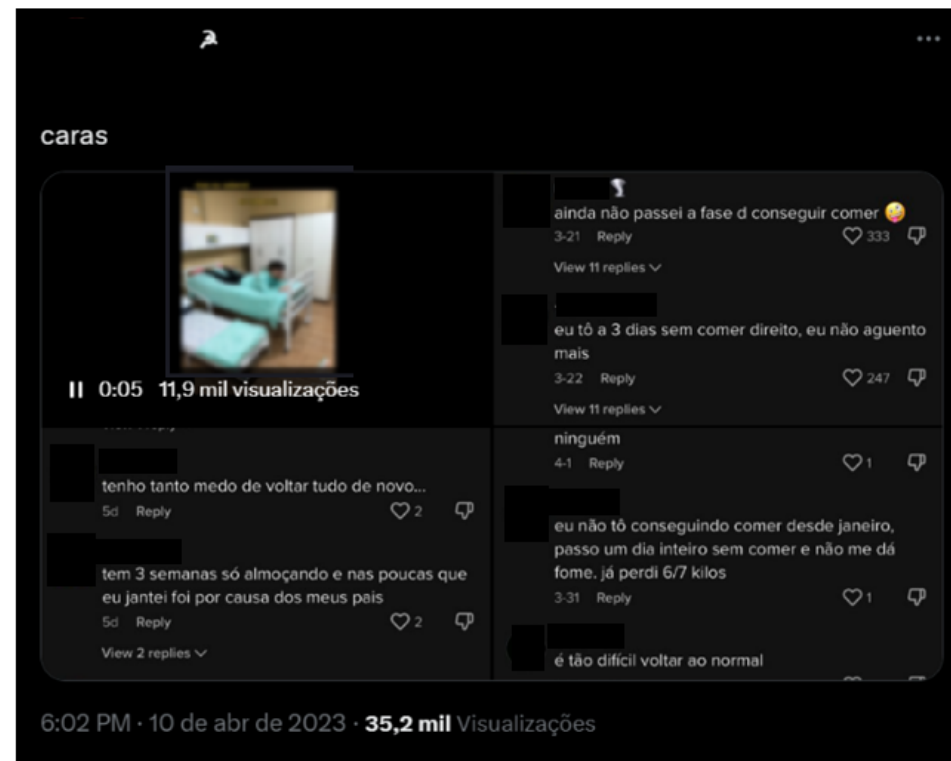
caras

0:05 11,9 mil visualizações

ainda não passei a fase d conseguir comer 🤪
3-21 Reply 333
View 11 replies

eu tô a 3 dias sem comer direito, eu não aguento mais
3-22 Reply 247
View 11 replies

tenho tanto medo de voltar tudo de novo...
5d Reply 2

tem 3 semanas só almoçando e nas poucas que eu jantei foi por causa dos meus pais
5d Reply 2
View 2 replies

ninguém
4-1 Reply 1

eu não tô conseguindo comer desde janeiro, passo um dia inteiro sem comer e não me dá fome. já perdi 6/7 kilos
3-31 Reply 1

é tão difícil voltar ao normal

6:02 PM · 10 de abr de 2023 · 35,2 mil Visualizações